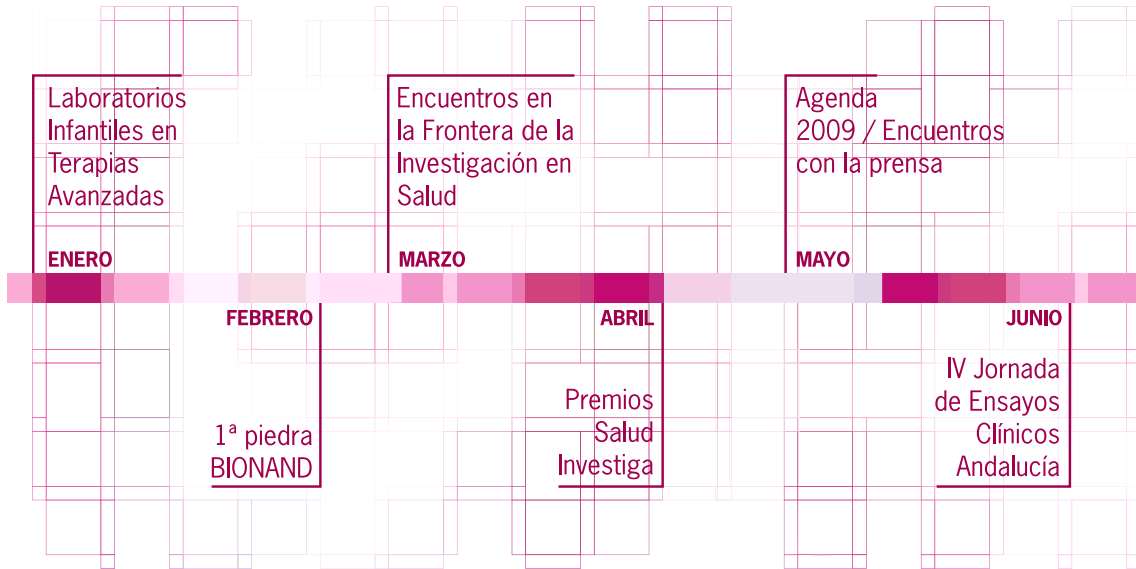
Laboratorios Infantiles en Terapias Avanzadas

ENERO

Encuentros en la Frontera de la Investigación en Salud

MARZO

Agenda 2009 / Encuentros con la prensa

MAYO

FEBRERO

1ª piedra BIONAND

ABRIL

Premios Salud Investiga

JUNIO

IV Jornada de Ensayos Clínicos Andalucía